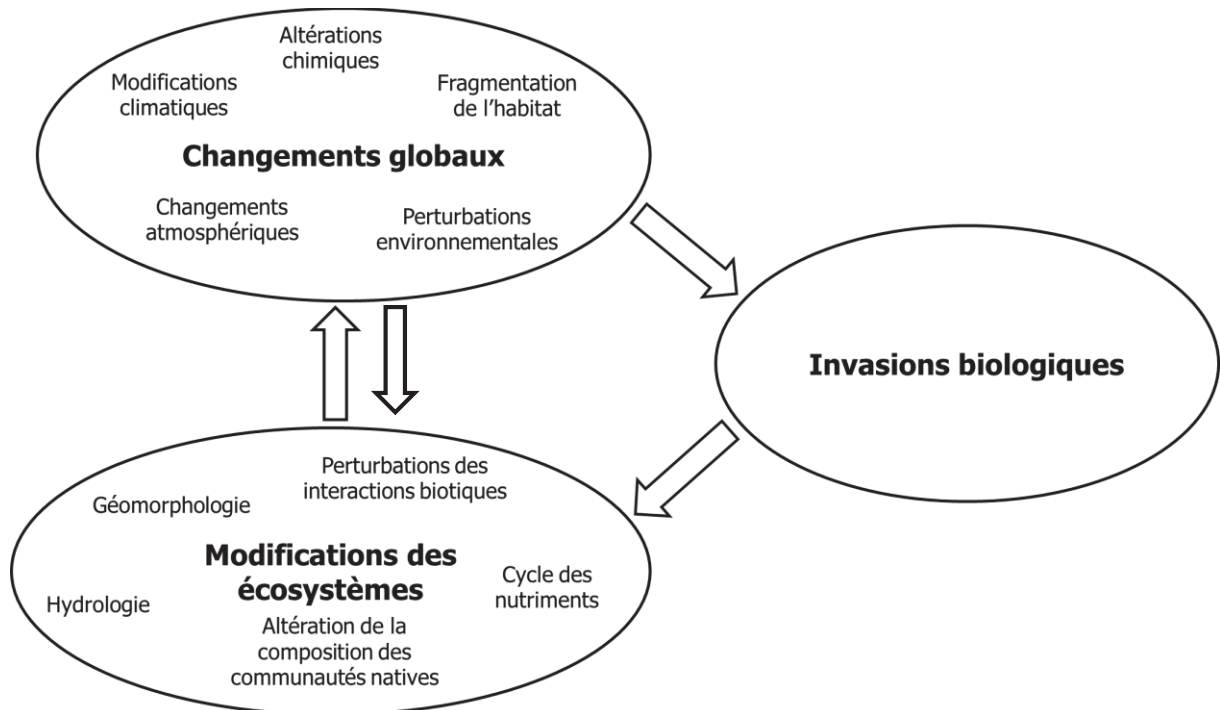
Altérations chimiques

Modifications climatiques

Fragmentation de l'habitat

**Changements globaux**

Changements atmosphériques

Perturbations environnementales

**Invasions biologiques**

Perturbations des interactions biotiques

Géomorphologie

**Modifications des écosystèmes**

Cycle des nutriments

Hydrologie

Altération de la composition des communautés natives